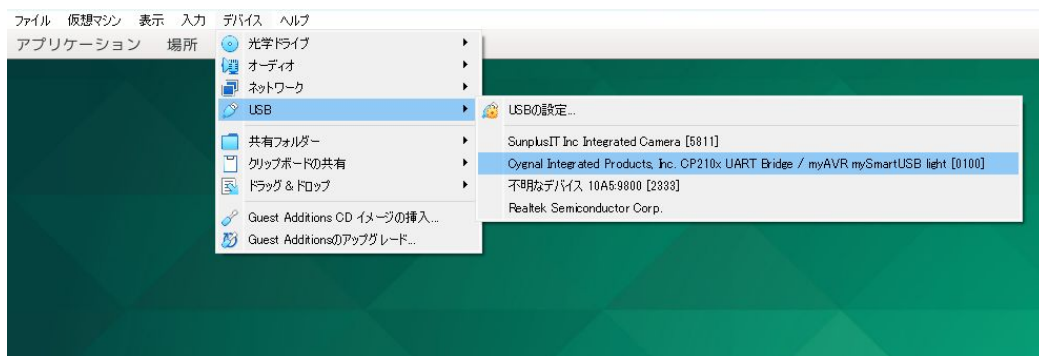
ファイル 仮想マシン 表示 入力 デバイス ヘルプ
アプリケーション 場所

光学ドライブ
オーディオ
ネットワーク
USB
共有フォルダー
クリップボードの共有
ドラッグ＆ドロップ
Guest Additions CD イメージの挿入...
Guest Additionsのアップグレード...

USBの設定...
SunplusIT Inc Integrated Camera [5811]
Cygnal Integrated Products, Inc. CP210x UART Bridge / myAVR mySmartUSB light [0100]
不明なデバイス 10A5:9800 [2333]
Realtek Semiconductor Corp.